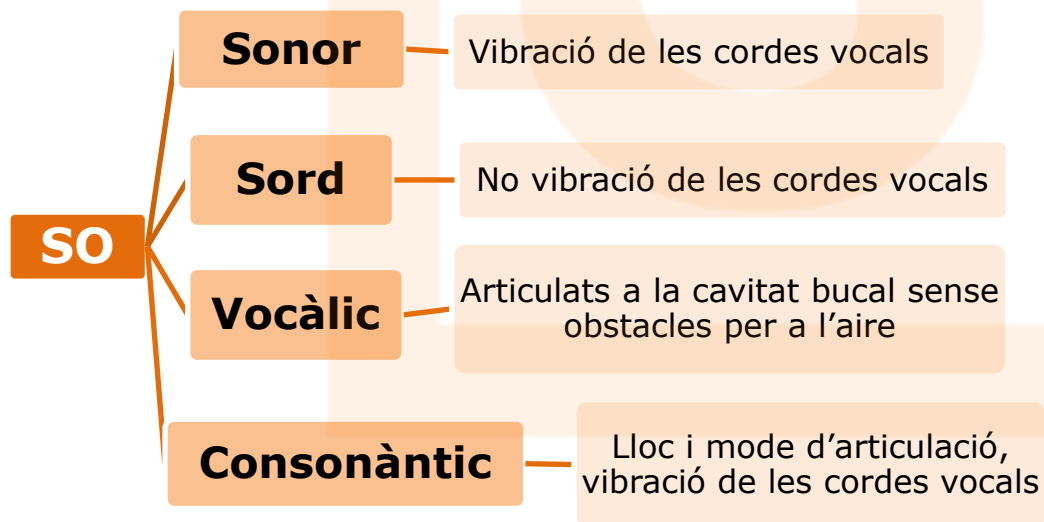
SO

Sonor

Vibració de les cordes vocals

Sord

No vibració de les cordes vocals

Vocàlic

Articulats a la cavitat bucal sense obstacles per a l’aire

Consonàntic

Lloc i mode d’articulació, vibració de les cordes vocals